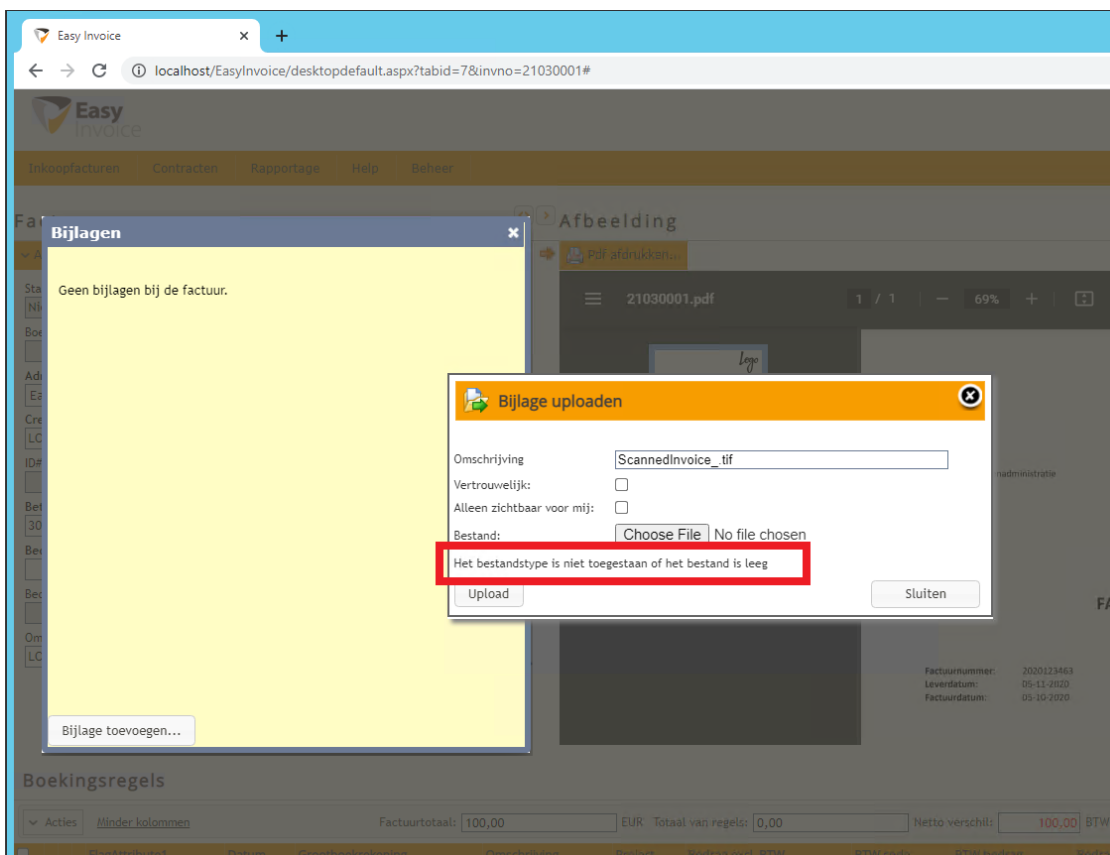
Easy Invoice
localhost/EasyInvoice/desktopdefault.aspx?tabid=7&invno=21030001#

Easy Invoice

Inkoopfacturen | Contracten | Rapportage | Help | Beheer

Afbeelding

Pdf afdrukken...

21030001.pdf 1 / 1 69%

Logo

Bijlagen

Geen bijlagen bij de factuur.

Bijlage toevoegen...

Bijlage uploaden

Omschrijving ScannedInvoice_tif
Vertrouwelijk:
Alleen zichtbaar voor mij:
Bestand: Choose File No file chosen
Het bestandstype is niet toegestaan of het bestand is leeg
Upload
Sluiten

nadministratie

FA

Factuurnummer: 2020123463
Leverdatum: 05-11-2020
Factuurdatum: 05-10-2020

Boekingsregels

Acties Minder kolommen Factuurtotaal: 100,00 EUR Totaal van regels: 0,00 Netto verschil: 100,00 BTW